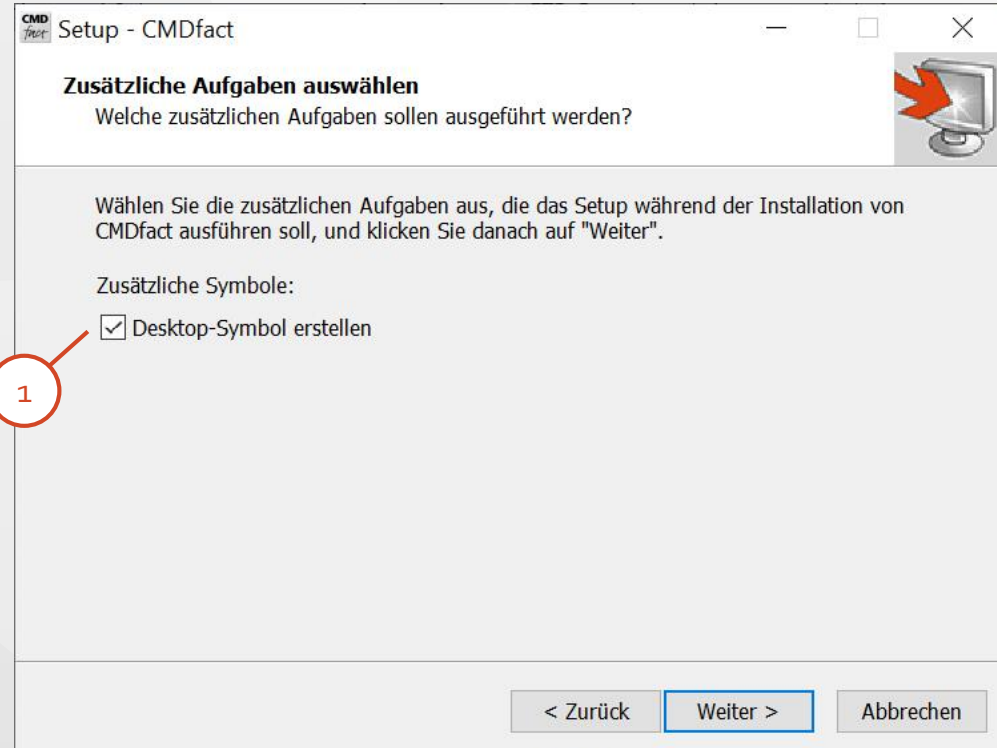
CMD fact Setup - CMDfact

Zusätzliche Aufgaben auswählen
Welche zusätzlichen Aufgaben sollen ausgeführt werden?

Wählen Sie die zusätzlichen Aufgaben aus, die das Setup während der Installation von CMDfact ausführen soll, und klicken Sie danach auf "Weiter".

Zusätzliche Symbole:

Desktop-Symbol erstellen

1

< Zurück
Weiter >
Abbrechen